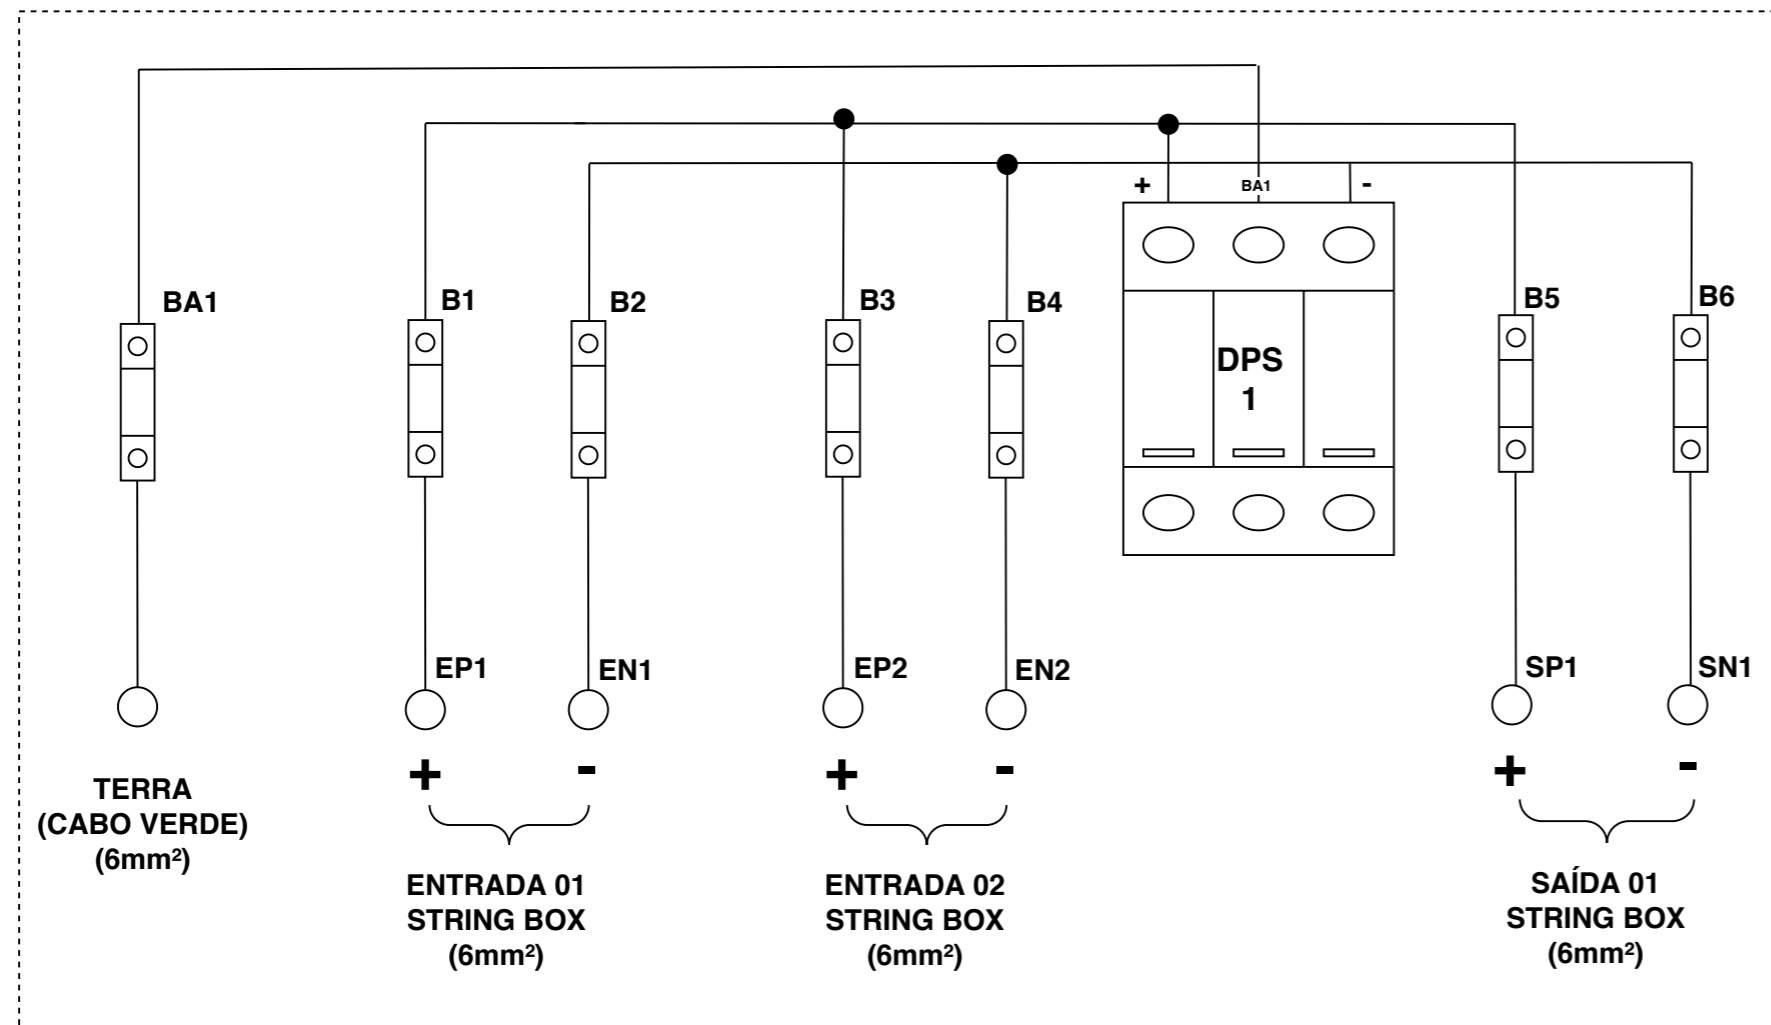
+ BA1 -

BA1

B1

B2

B3

B4

DPS 1

B5

B6

EP1

EN1

EP2

EN2

SP1

SN1

+ -

+ -

+ -

TERRA (CABO VERDE) (6mm²)

ENTRADA 01 STRING BOX (6mm²)

ENTRADA 02 STRING BOX (6mm²)

SAÍDA 01 STRING BOX (6mm²)